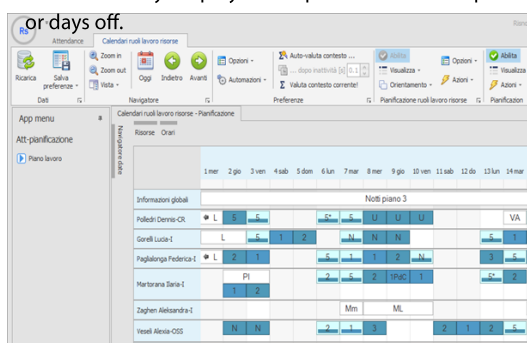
or days off.

Attendance | Calendari ruoli lavoro risorse

Ricarica | Salva preferenze | Zoom in | Zoom out | Vista | Dati | Oggi | Indietro | Avanti | Navigatore | Opzioni | Automazioni | Auto-valuta contesto | ... dopo inattività [s] 0.1 | Valuta contesto corrente! | Preferenze | Abilita | Visualizza | Orientamento | Opzioni | Azioni | Pianificazione ruoli lavoro risorse | Abilita | Visualizza | Azioni | Pianificazion

App menu
Att-pianificazione
Piano lavoro

Calendari ruoli lavoro risorse - Pianificazione
Navigatore date
Risorse Orari

| | 1 mer | 2 gio | 3 ven | 4 sab | 5 dom | 6 lun | 7 mar | 8 mer | 9 gio | 10 ven | 11 sab | 12 do | 13 lun | 14 mar |
|---|---|---|---|---|---|---|---|---|---|---|---|---|---|---|
| Informazioni globali | Notti piano 3 | | | | | | | | | | | | | |
| Polledri Dennis-CR | L | 5 | 5 | | | 5* | 5 | U | U | U | | | | VA |
| Gorelli Lucia-I | L | | 5 | 1 | 2 | | N | N | N | | | | 5 | 1 |
| Paglialonga Federica-I | L | 2 | 1 | | | 5 | 1 | 2 | N | | | | 3 | 5 |
| Martorana Ilaria-I | | PI 1 | 2 | | | 5 | 5 | 2 | 1PdC | 1 | | | 5* | 2 |
| Zaghen Aleksandra-I | | | | | | | Mm | | ML | | | | | |
| Veseli Alexia-OSS | | N | N | | | 2 | 1 | 3 | | | 2 | 1 | 2 | 5 |